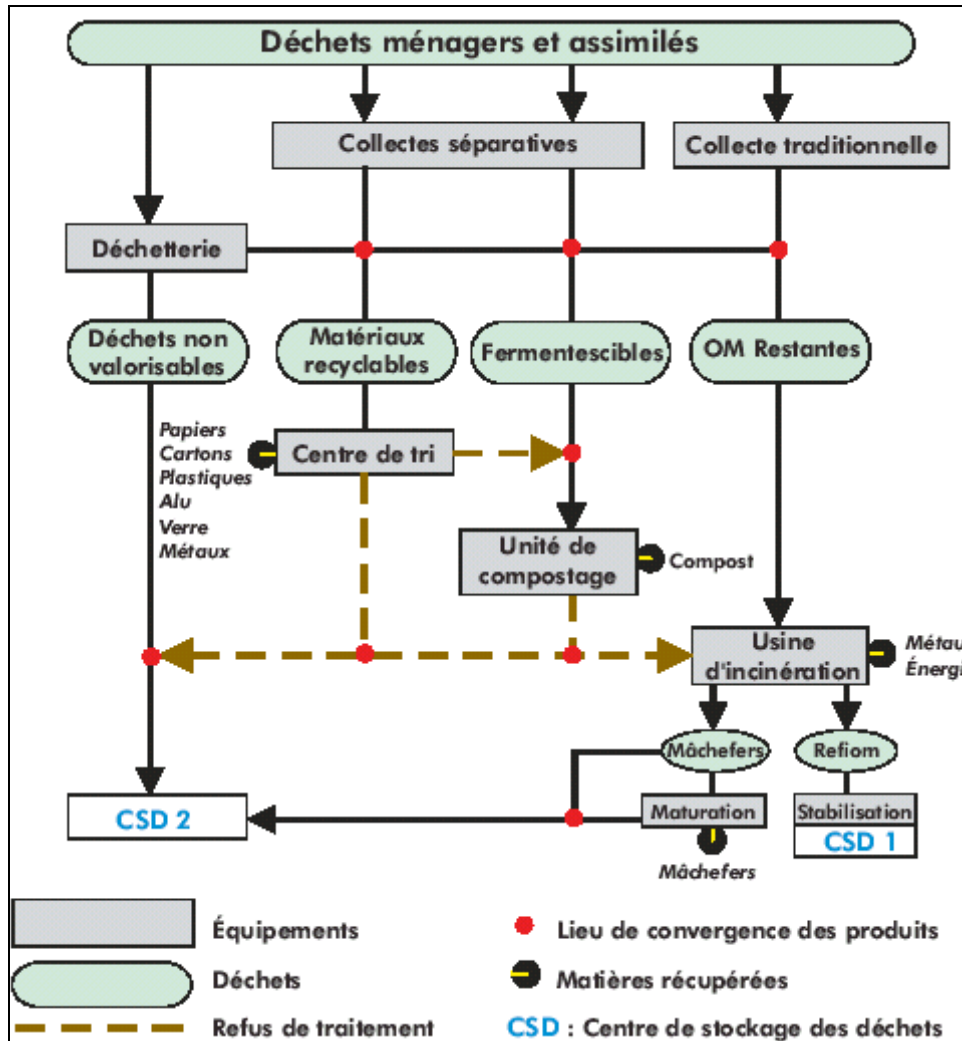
Déchets ménagers et assimilés

Collectes séparatives

Collecte traditionnelle

Déchetterie

Déchets non valorisables

Matériaux recyclables

Fermentescibles

OM Restantes

Papiers
Cartons
Plastiques
Alu
Verre
Métaux

Centre de tri

Unité de compostage

Compost

Usine d'incinération

Métau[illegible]
Énergi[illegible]

Mâchefers

Refiom

CSD 2

Maturation

Mâchefers

Stabilisation

CSD 1

Équipements

Déchets

Refus de traitement

Lieu de convergence des produits

Matières récupérées

CSD : Centre de stockage des déchets